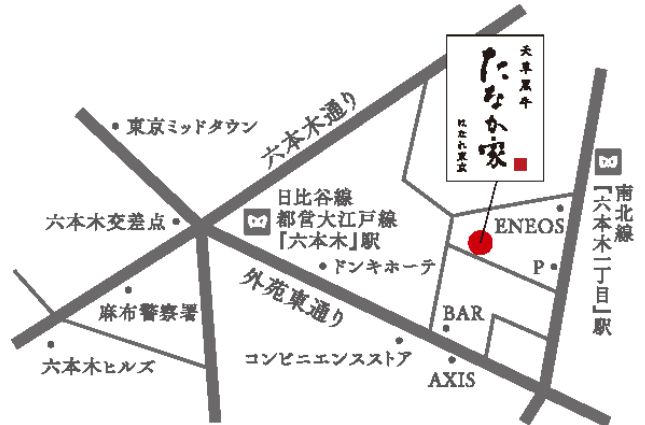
天草黒牛
たなか家
はなれ東京

東京ミッドタウン

六本木通り

六本木交差点

日比谷線
都営大江戸線
「六本木」駅

ドンキホーテ

外苑東通り

麻布警察署

六本木ヒルズ

コンビニエンスストア

BAR

AXIS

ENEOS

P

南北線
「六本木一丁目」駅